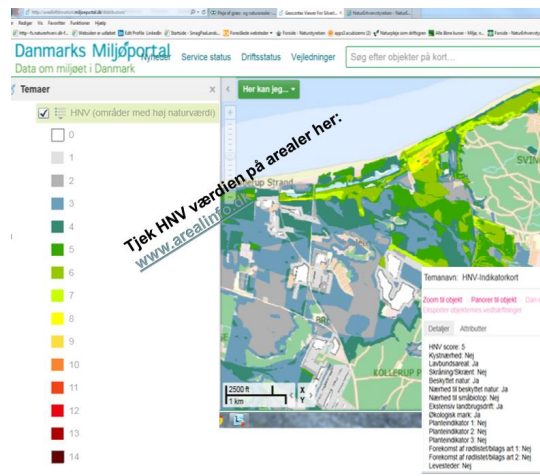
http://arealinformation.miljoeportal.dk/distribution/
Rediger Vis Favoritter Funktioner Hjælp
Danmarks Miljøportal
Data om miljøet i Danmark
Nyheder Service status Driftsstatus Vejledninger
Søg efter objekter på kort...
Temaer
HNV (områder med høj naturværdi)
0
1
2
3
4
5
6
7
8
9
10
11
12
13
14
Her kan jeg...
Tjek HNV værdien på arealer her:
www.arealinfo.dk
SVIN
Strand
KOLLERUP
2500 ft
1 km
Temanavn: HNV-Indikatorkort
Zoom til objekt Panorer til objekt
Detaljer Attributter
HNV score: 5
Kystnærhed: Nej
Lavbundsareal: Ja
Skråning/Ekræent: Nej
Beskyttet natur: Ja
Nærhed til beskyttet natur: Ja
Nærhed til småbiotop: Nej
Ekstensiv landbrugsdrift: Ja
Økologisk mark: Ja
Planteindikator 1: Nej
Planteindikator 2: Nej
Planteindikator 3: Nej
Forekomst af rødliste/bilags art 1: Nej
Forekomst af rødliste/bilags art 2: Nej
Levesteder: Nej